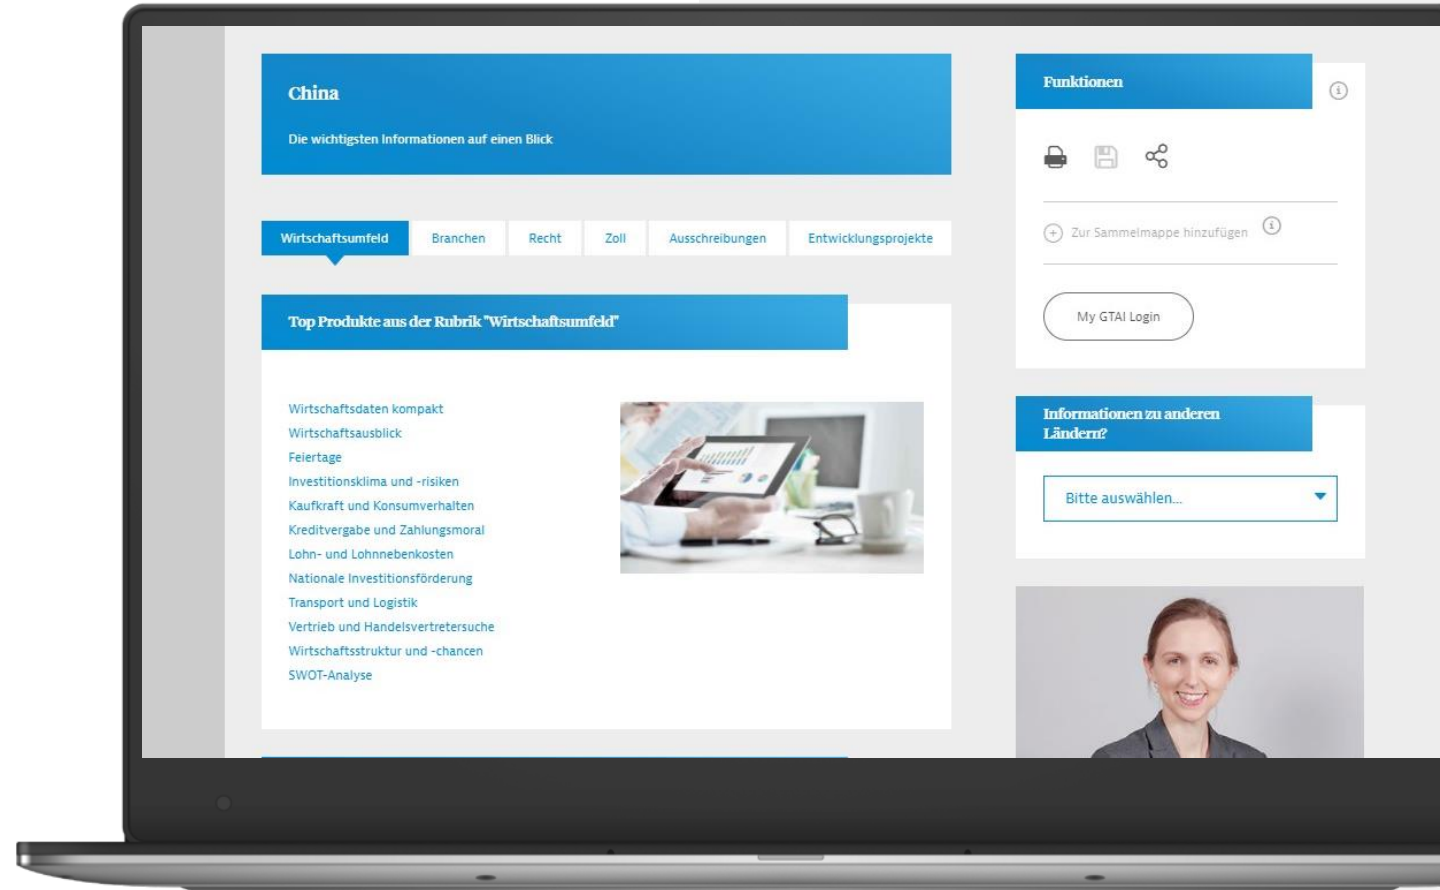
China

Die wichtigsten Informationen auf einen Blick

Wirtschaftsumfeld | Branchen | Recht | Zoll | Ausschreibungen | Entwicklungsprojekte

Top Produkte aus der Rubrik "Wirtschaftsumfeld"

Wirtschaftsdaten kompakt
Wirtschaftsausblick
Feiertage
Investitionsklima und -risiken
Kaufkraft und Konsumverhalten
Kreditvergabe und Zahlungsmoral
Lohn- und Lohnnebenkosten
Nationale Investitionsförderung
Transport und Logistik
Vertrieb und Handelsvertretersuche
Wirtschaftsstruktur und -chancen
SWOT-Analyse

Funktionen

Zur Sammelmappe hinzufügen

My GTAI Login

Informationen zu anderen Ländern?

Bitte auswählen...